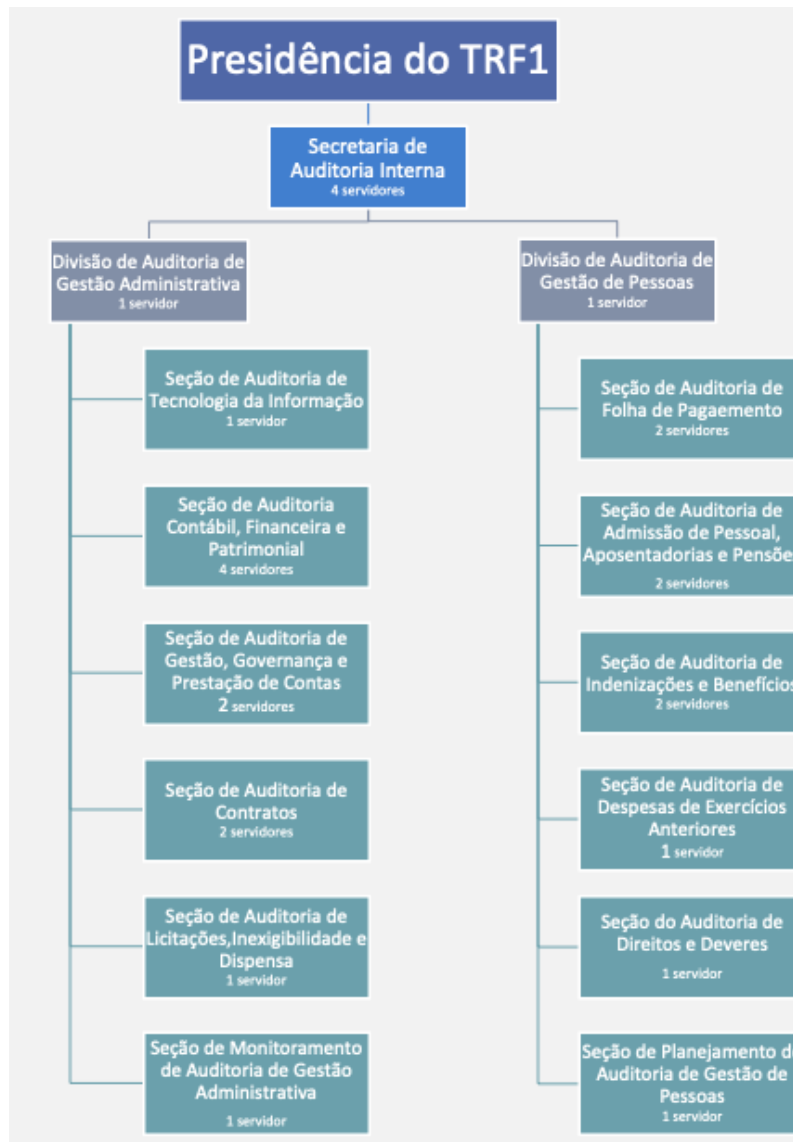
Presidência do TRF1

Secretaria de Auditoria Interna
4 servidores

Divisão de Auditoria de Gestão Administrativa
1 servidor

Seção de Auditoria de Tecnologia da Informação
1 servidor

Seção de Auditoria Contábil, Financeira e Patrimonial
4 servidores

Seção de Auditoria de Gestão, Governança e Prestação de Contas
2 servidores

Seção de Auditoria de Contratos
2 servidores

Seção de Auditoria de Licitações,Inexigibilidade e Dispensa
1 servidor

Seção de Monitoramento de Auditoria de Gestão Administrativa
1 servidor

Divisão de Auditoria de Gestão de Pessoas
1 servidor

Seção de Auditoria de Folha de Pagaemento
2 servidores

Seção de Auditoria de Admissão de Pessoal, Aposentadorias e Pensõe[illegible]
2 servidores

Seção de Auditoria de Indenizações e Benefício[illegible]
2 servidores

Seção de Auditoria de Despesas de Exercícios Anteriores
1 servidor

Seção do Auditoria de Direitos e Deveres
1 servidor

Seção de Planejamento d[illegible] Auditoria de Gestão de Pessoas
1 servidor